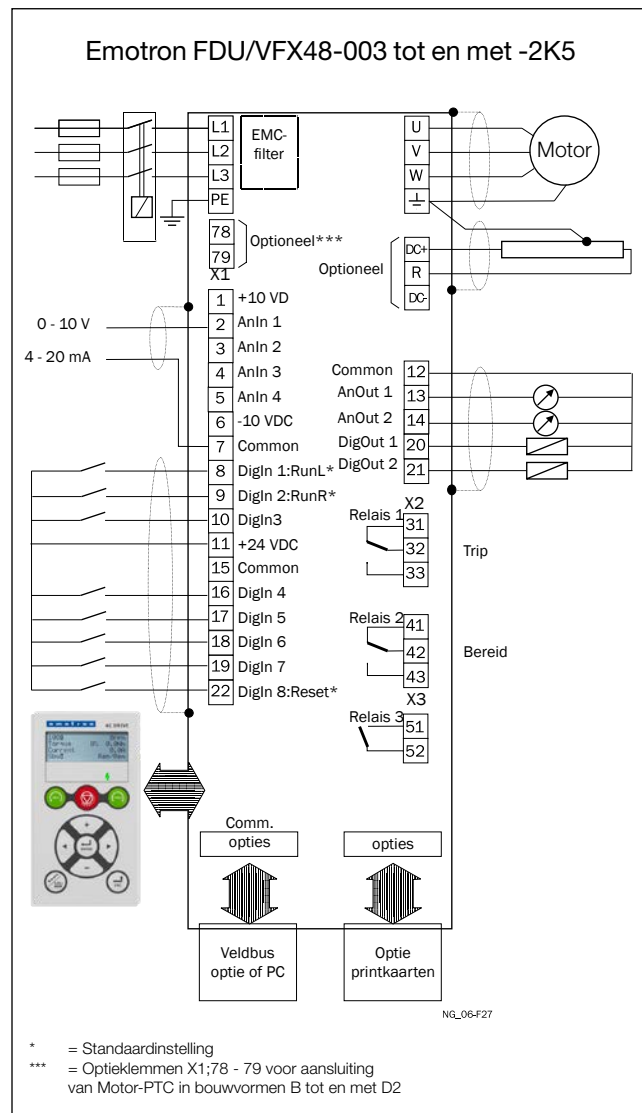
Emotron FDU/VFX48-003 tot en met -2K5

L1
L2
L3
PE
EMC-filter
U
V
W
Motor
78
79
Optioneel***
X1
Optioneel
DC+
R
DC-
1 +10 VD
0 - 10 V
2 AnIn 1
3 AnIn 2
4 - 20 mA
4 AnIn 3
5 AnIn 4
6 -10 VDC
7 Common
Common 12
AnOut 1 13
AnOut 2 14
DigOut 1 20
DigOut 2 21
8 DigIn 1:RunL*
9 DigIn 2:RunR*
10 DigIn3
11 +24 VDC
15 Common
16 DigIn 4
17 DigIn 5
18 DigIn 6
19 DigIn 7
22 DigIn 8:Reset*
X2
Relais 1
31
32
33
Trip
Relais 2
41
42
43
Bereid
X3
Relais 3
51
52
Comm. opties
opties
Veldbus optie of PC
Optie printkaarten
NG_06-F27

* = Standaardinstelling
*** = Optieklemmen X1;78 - 79 voor aansluiting van Motor-PTC in bouwvormen B tot en met D2